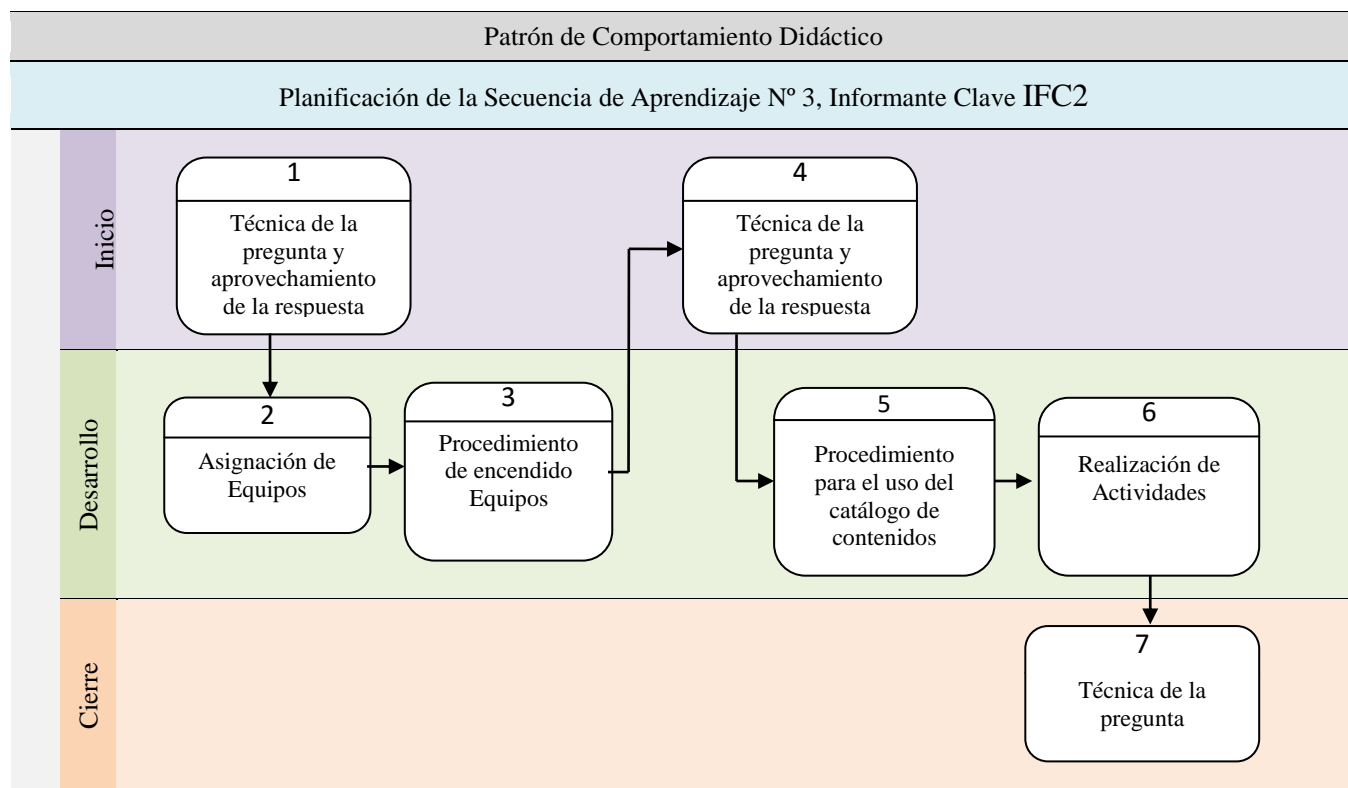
Patrón de Comportamiento Didáctico

Planificación de la Secuencia de Aprendizaje Nº 3, Informante Clave IFC2

Inicio

1
Técnica de la pregunta y aprovechamiento de la respuesta

4
Técnica de la pregunta y aprovechamiento de la respuesta

Desarrollo

2
Asignación de Equipos

3
Procedimiento de encendido Equipos

5
Procedimiento para el uso del catálogo de contenidos

6
Realización de Actividades

Cierre

7
Técnica de la pregunta